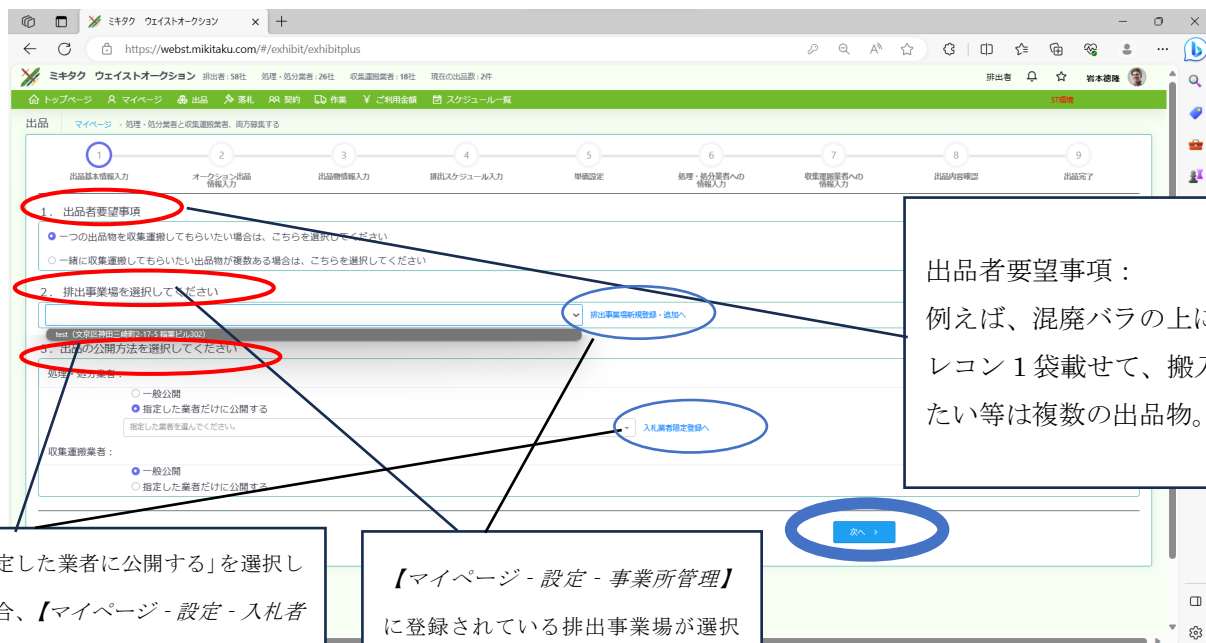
ミキタク ウェイストオークション

https://webst.mikitaku.com/#/exhibit/exhibitplus

ミキタク ウェイストオークション 排出者：58社 処理・処分業者：26社 収集運搬業者：18社 現在の出品数：2件

排出者 岩本徳隆

トップページ マイページ 出品 落札 契約 作業 ご利用金額 スケジュール一覧 ST環境

出品 マイページ - 処理・処分業者と収集運搬業者、両方募集する

| 1 | 2 | 3 | 4 | 5 | 6 | 7 | 8 | 9 |
|---|---|---|---|---|---|---|---|---|
| 出品基本情報入力 | オークション出品情報入力 | 出品物情報入力 | 排出スケジュール入力 | 単価設定 | 処理・処分業者への情報入力 | 収集運搬業者への情報入力 | 出品内容確認 | 出品完了 |

1. 出品者要望事項

一つの出品物を収集運搬してもらいたい場合は、こちらを選択してください

一緒に収集運搬してもらいたい出品物が複数ある場合は、こちらを選択してください

2. 排出事業場を選択してください

排出事業場新規登録・追加へ

test（文京区神田三崎町2-17-5 稲葉ビル202）

3. 出品の公開方法を選択してください

処理・処分業者：

一般公開

指定した業者だけに公開する

指定した業者を選んでください。

入札業者限定登録へ

収集運搬業者：

一般公開

指定した業者だけに公開する

次へ >

出品者要望事項：
例えば、混廃バラの上に
レコン１袋載せて、搬入
たい等は複数の出品物。

定した業者に公開する」を選択し
合、【マイページ - 設定 - 入札者

【マイページ - 設定 - 事業所管理】
に登録されている排出事業場が選択